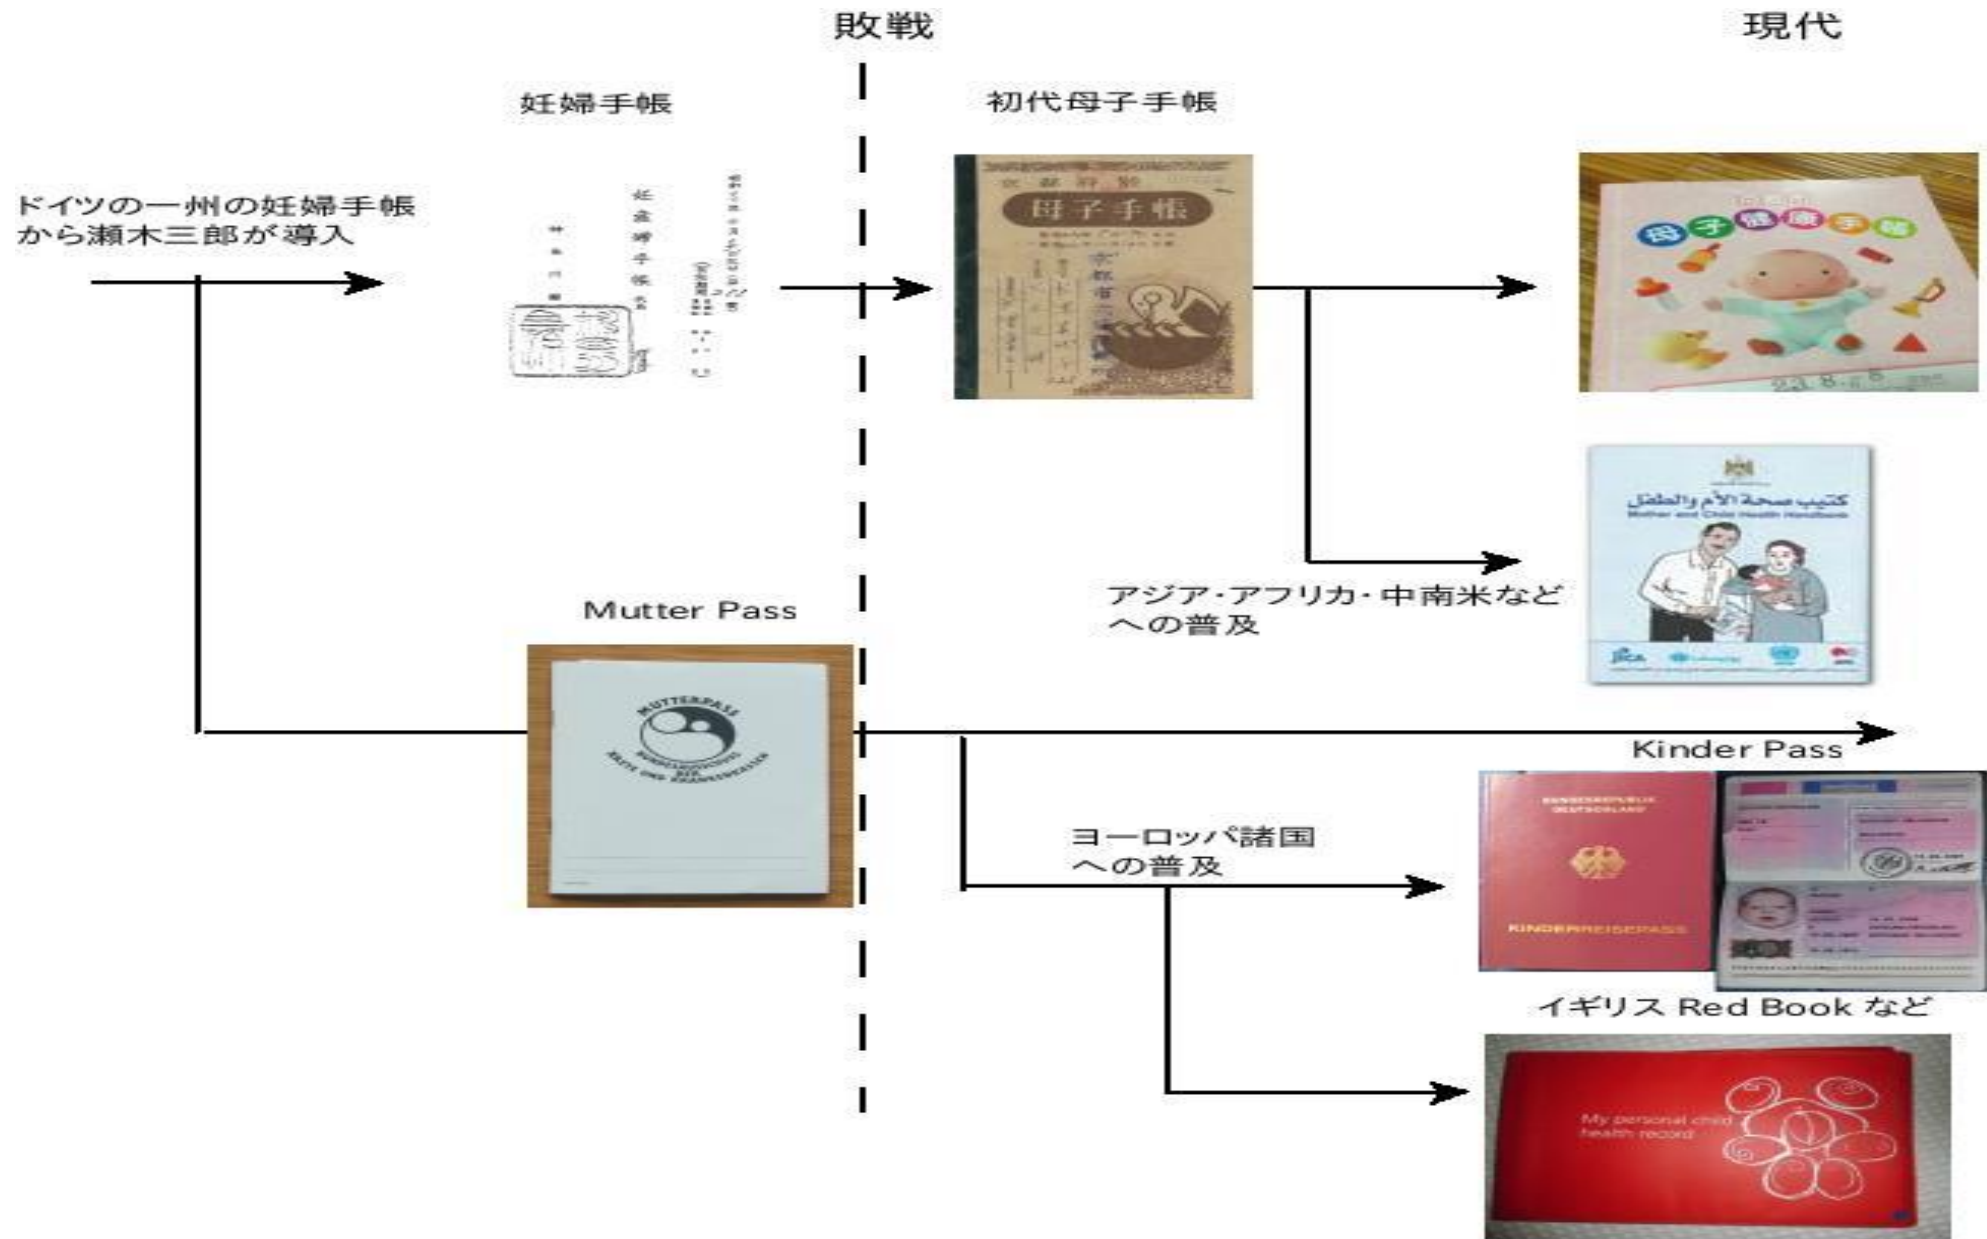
敗戦

現代

妊婦手帳

初代母子手帳

ドイツの一州の妊婦手帳から瀬木三郎が導入

妊産婦手帳

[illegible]

母子手帳

京都市

母子健康手帳

كتيب صحة الأم والطفل
Mother and Child Health Handbook

アジア･アフリカ･中南米などへの普及

Mutter Pass

MUTTERPASS

Kinder Pass

ヨーロッパ諸国への普及

KINDERREISEPASS

イギリス Red Book など

My personal child health record